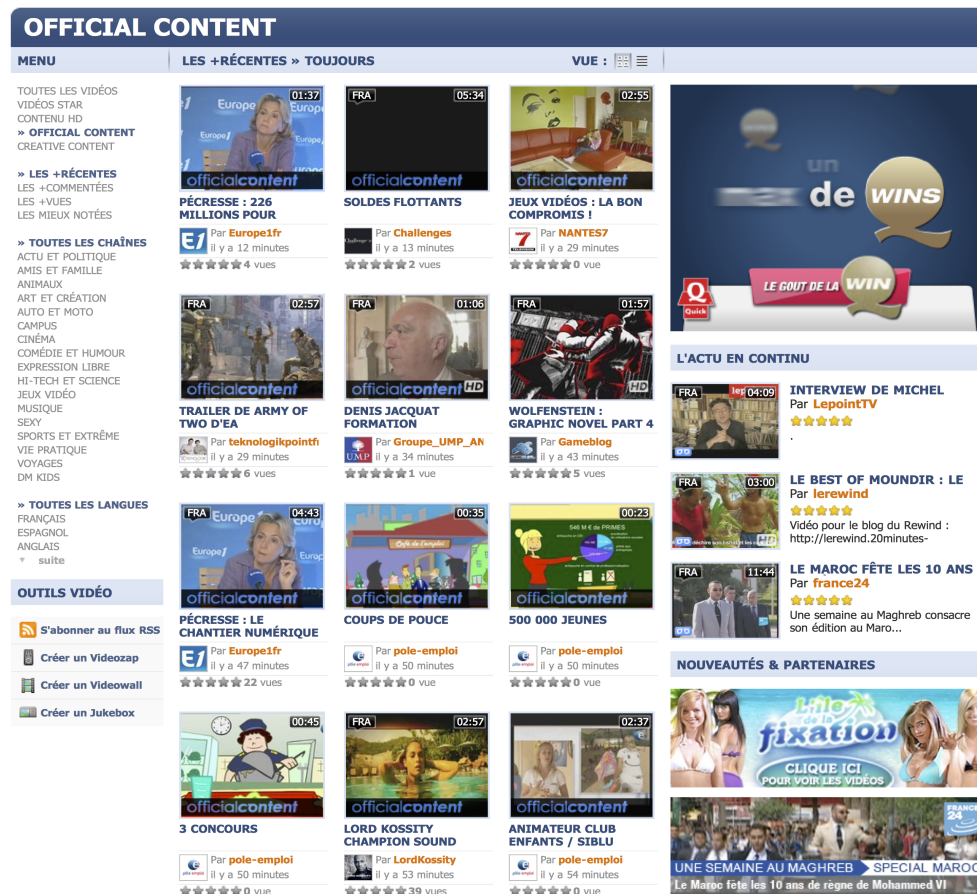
OFFICIAL CONTENT

MENU

TOUTES LES VIDÉOS
VIDÉOS STAR
CONTENU HD
» OFFICIAL CONTENT
CREATIVE CONTENT

» LES +RÉCENTES
LES +COMMENTÉES
LES +VUES
LES MIEUX NOTÉES

» TOUTES LES CHAÎNES
ACTU ET POLITIQUE
AMIS ET FAMILLE
ANIMAUX
ART ET CRÉATION
AUTO ET MOTO
CAMPUS
CINÉMA
COMÉDIE ET HUMOUR
EXPRESSION LIBRE
HI-TECH ET SCIENCE
JEUX VIDÉO
MUSIQUE
SEXY
SPORTS ET EXTRÊME
VIE PRATIQUE
VOYAGES
DM KIDS

» TOUTES LES LANGUES
FRANÇAIS
ESPAGNOL
ANGLAIS
suite

OUTILS VIDÉO

S'abonner au flux RSS
Créer un Videozap
Créer un Videowall
Créer un Jukebox

LES +RÉCENTES » TOUJOURS

VUE :

01:37 Europe 1 officialcontent
PÉCRESSE : 226 MILLIONS POUR
Par Europe1fr
il y a 12 minutes
4 vues

FRA 05:34 officialcontent
SOLDES FLOTTANTS
Par Challenges
il y a 13 minutes
2 vues

02:55 officialcontent
JEUX VIDÉOS : LA BON COMPROMIS !
Par NANTES7
il y a 29 minutes
0 vue

FRA 02:57 officialcontent
TRAILER DE ARMY OF TWO D'EA
Par teknologikpointfr
il y a 29 minutes
6 vues

FRA 01:06 officialcontent HD
DENIS JACQUAT FORMATION
Par Groupe_UMP_AN
il y a 34 minutes
1 vue

FRA 01:57 HD
WOLFENSTEIN : GRAPHIC NOVEL PART 4
Par Gameblog
il y a 43 minutes
5 vues

FRA 04:43 Europe 1 officialcontent
PÉCRESSE : LE CHANTIER NUMÉRIQUE
Par Europe1fr
il y a 47 minutes
22 vues

00:35 officialcontent
COUPS DE POUCE
Par pole-emploi
il y a 50 minutes
0 vue

00:23 546 M € de PRIMES officialcontent
500 000 JEUNES
Par pole-emploi
il y a 50 minutes
0 vue

00:45 officialcontent
3 CONCOURS
Par pole-emploi
il y a 50 minutes
0 vue

FRA 02:57 officialcontent
LORD KOSSITY CHAMPION SOUND
Par LordKossity
il y a 53 minutes
39 vues

02:37 officialcontent
ANIMATEUR CLUB ENFANTS / SIBLU
Par pole-emploi
il y a 54 minutes
0 vue

un de WINS
LE GOUT DE LA WIN
Quick

L'ACTU EN CONTINU

FRA 04:09
INTERVIEW DE MICHEL
Par LepointTV
.

FRA 03:00 HD
LE BEST OF MOUNDIR : LE
Par lerewind
Vidéo pour le blog du Rewind : http://lerewind.20minutes-

FRA 11:44
LE MAROC FÊTE LES 10 ANS
Par france24
Une semaine au Maghreb consacre son édition au Maro...

NOUVEAUTÉS & PARTENAIRES

L'île de la fixation
CLIQUE ICI POUR VOIR LES VIDÉOS

FRANCE 24
UNE SEMAINE AU MAGHREB SPECIAL MAROC
Le Maroc fête les 10 ans de règne de Mohammed VI